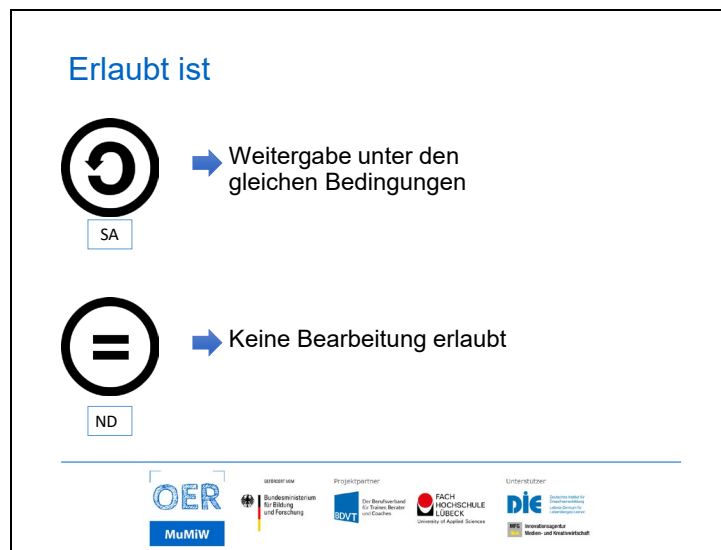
Erlaubt ist

SA

Weitergabe unter den gleichen Bedingungen

ND

Keine Bearbeitung erlaubt

OER
MuMiW

GEFÖRDERT VOM
Bundesministerium für Bildung und Forschung

Projektpartner
BDVT
Der Berufsverband für Trainer, Berater und Coaches

FACH HOCHSCHULE LÜBECK
University of Applied Sciences

Unterstützer
DIE
Deutsches Institut für Erwachsenenbildung
Leibniz-Zentrum für Lebenslanges Lernen

MFG
Innovationsagentur Medien- und Kreativwirtschaft